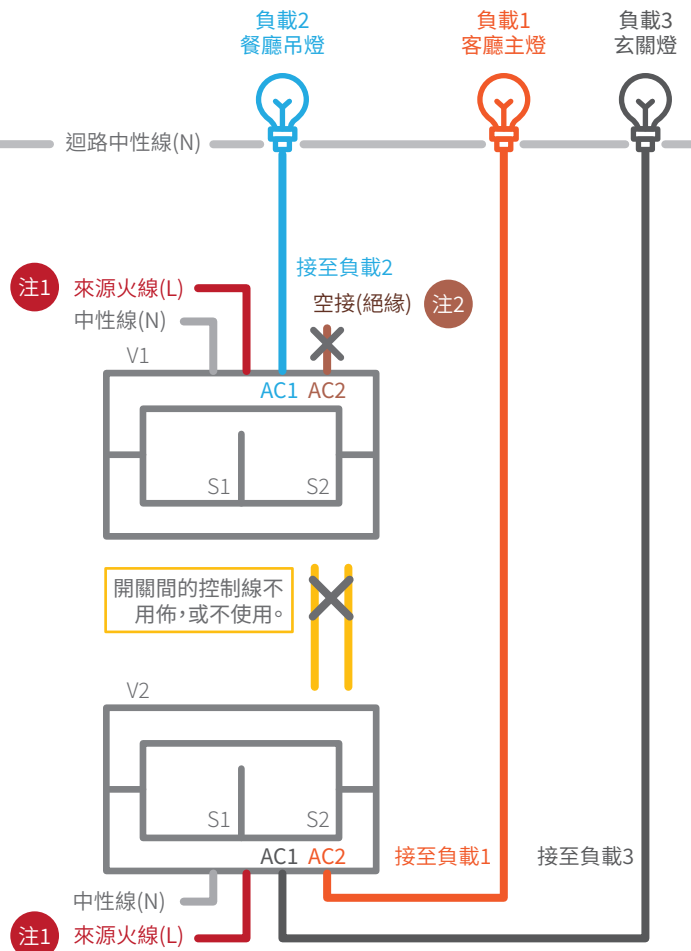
負載2
餐廳吊燈

負載1
客廳主燈

負載3
玄關燈

迴路中性線(N)

接至負載2

注1 來源火線(L)

中性線(N)

空接(絕緣) 注2

V1

AC1 AC2

S1 S2

開關間的控制線不用佈，或不使用。

V2

S1 S2

AC1 AC2

接至負載1

接至負載3

中性線(N)

注1 來源火線(L)